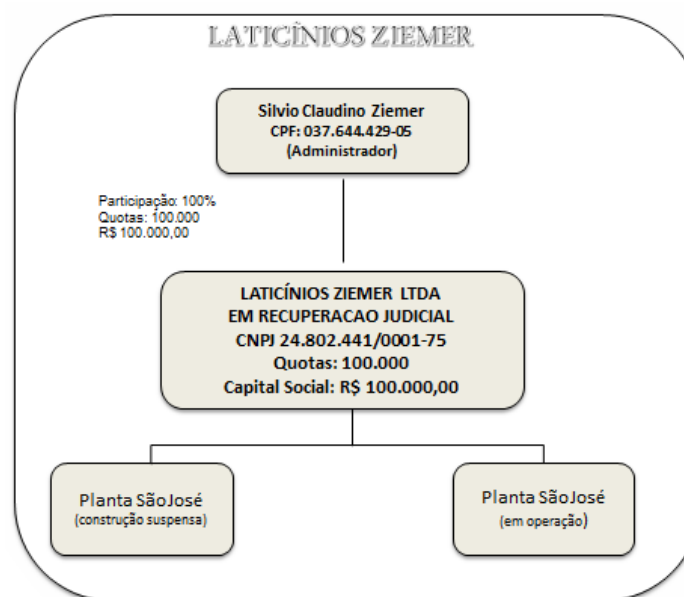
LATICÍNIOS ZIEMER

Silvio Claudino Ziemer
CPF: 037.644.429-05
(Administrador)

Participação: 100%
Quotas: 100.000
R$ 100.000,00

LATICÍNIOS ZIEMER LTDA
EM RECUPERACAO JUDICIAL
CNPJ 24.802.441/0001-75
Quotas: 100.000
Capital Social: R$ 100.000,00

Planta SãoJosé
(construção suspensa)

Planta SãoJosé
(em operação)